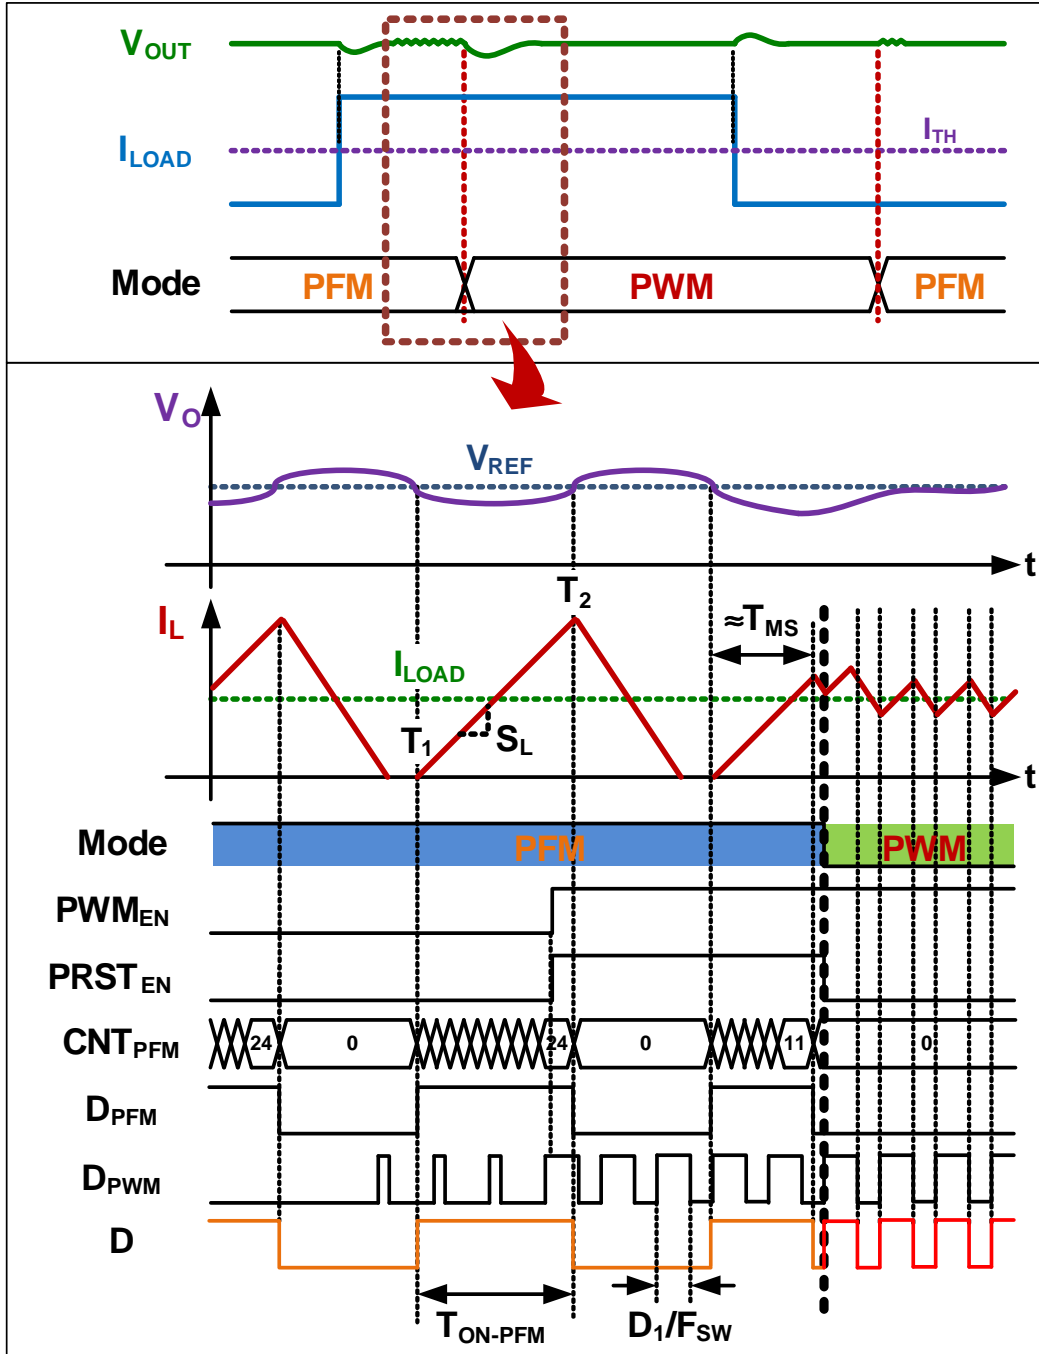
$V_{OUT}$

$I_{LOAD}$

$I_{TH}$

Mode PFM PWM PFM

$V_O$

$V_{REF}$

t

$T_2$

$I_L$

$\approx T_{MS}$

$I_{LOAD}$

$T_1$ $S_L$

t

Mode PFM PWM

$PWM_{EN}$

$PRST_{EN}$

$CNT_{PFM}$ 24 0 24 0 11 0

$D_{PFM}$

$D_{PWM}$

D

$T_{ON\text{-}PFM}$ $D_1/F_{SW}$